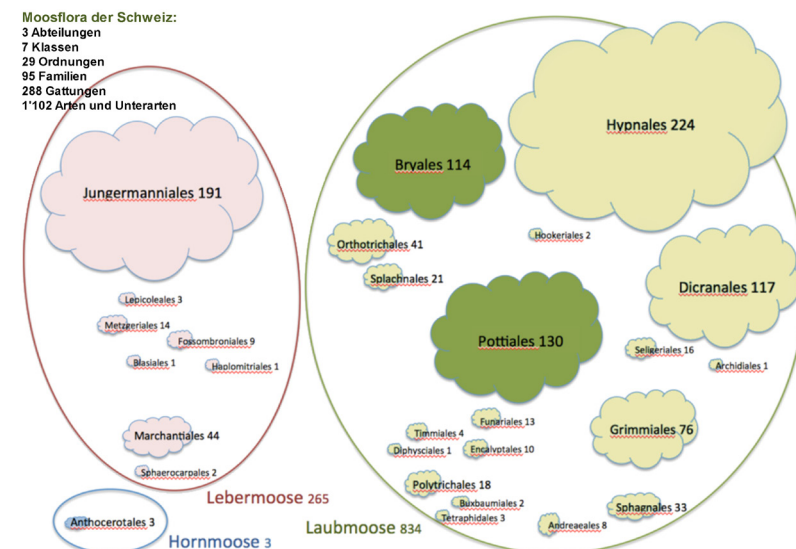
Moosflora der Schweiz:
3 Abteilungen
7 Klassen
29 Ordnungen
95 Familien
288 Gattungen
1'102 Arten und Unterarten

Jungermanniales 191

Lepicoleales 3

Metzgeriales 14

Fossombroniales 9

Blasiales 1

Haplomitriales 1

Marchantiales 44

Sphaerocarpales 2

Lebermoose 265

Anthocerotales 3

Hornmoose 3

Bryales 114

Hypnales 224

Orthotrichales 41

Hookeriales 2

Splachnales 21

Dicranales 117

Pottiales 130

Seligeriales 16

Archidiales 1

Funariales 13

Timmiales 4

Diphysciales 1

Encalyptales 10

Grimmiales 76

Polytrichales 18

Buxbaumiales 2

Tetraphidales 3

Andreaeales 8

Sphagnales 33

Laubmoose 834